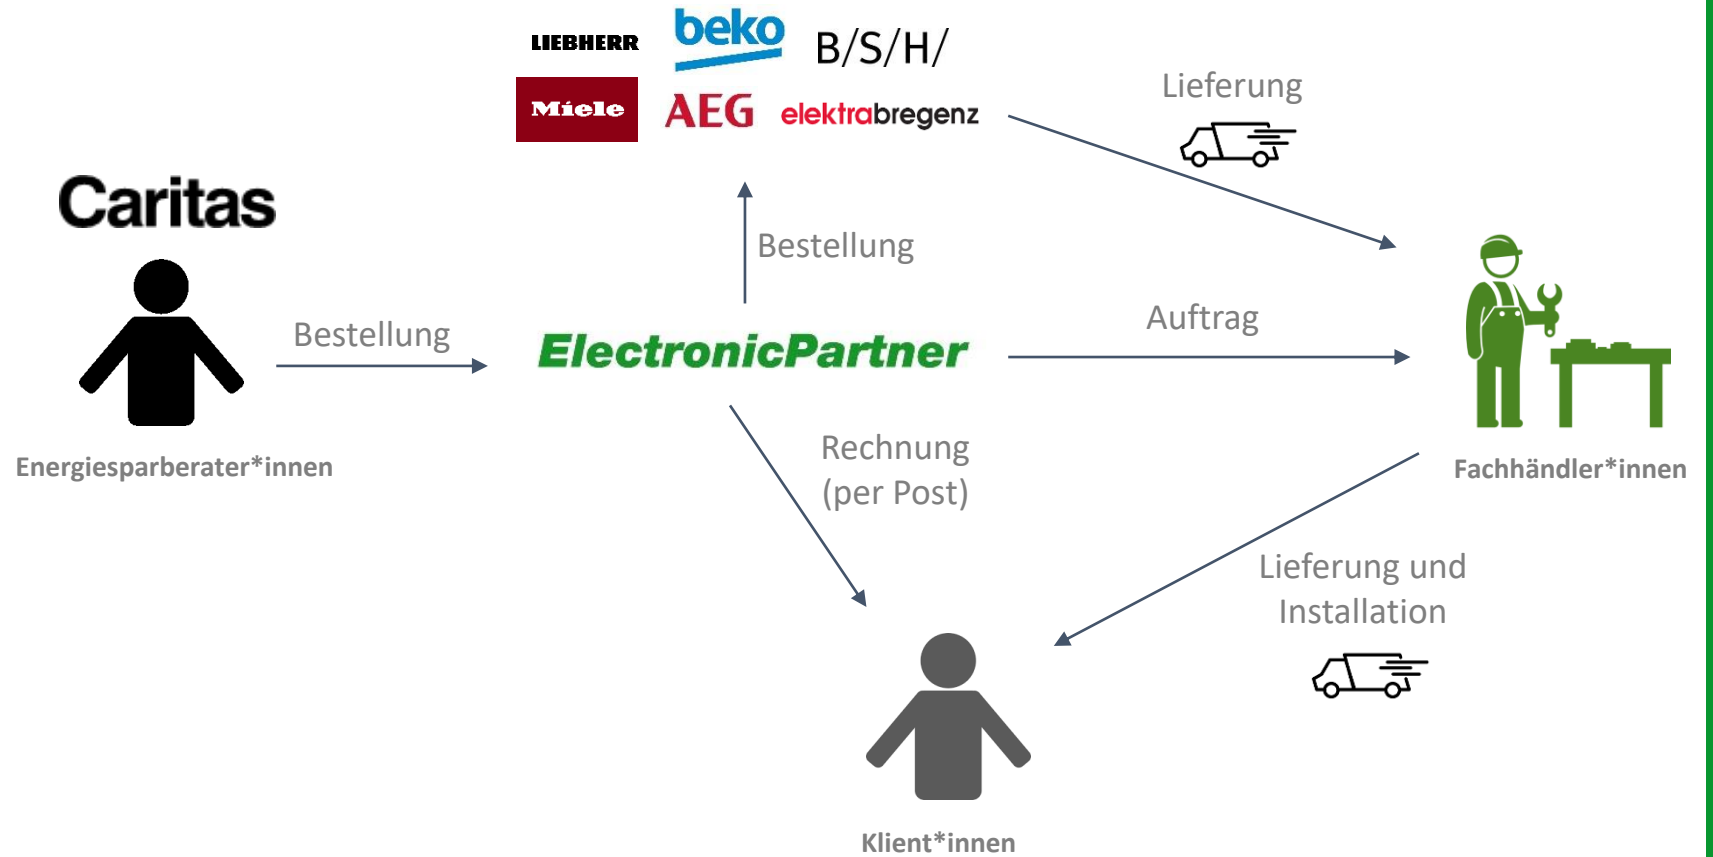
LIEBHERR beko B/S/H/
Miele AEG elektrabregenz

Lieferung

Caritas

Bestellung

Bestellung

ElectronicPartner

Auftrag

Energiesparberater*innen

Fachhändler*innen

Rechnung (per Post)

Lieferung und Installation

Klient*innen